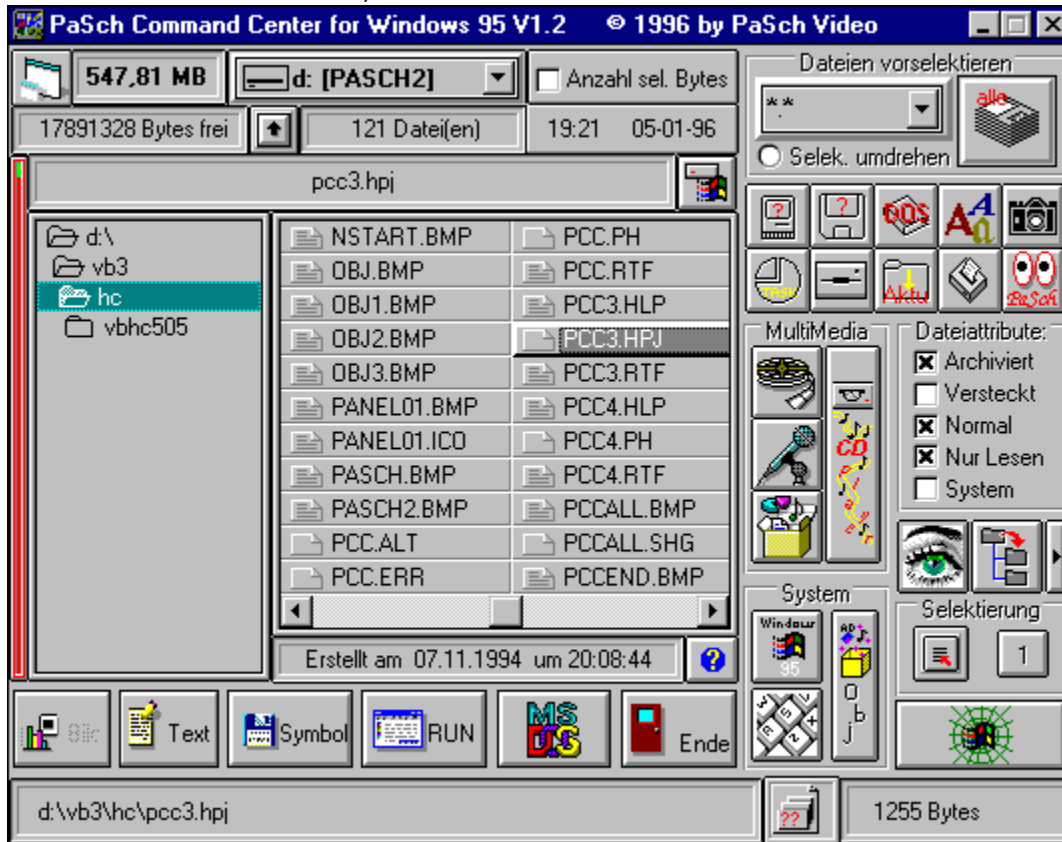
PaSch Command Center for Windows 95 V1.2 © 1996 by PaSch Video

547,81 MB
d: [PASCH2]
Anzahl sel. Bytes
Dateien vorselektieren
*.*
alle
17891328 Bytes frei
121 Datei(en)
19:21 05-01-96
Selek. umdrehen
pcc3.hpj

DOS

Aktu
PaSch

d:\
vb3
hc
vbhc505

| | |
|---|---|
| NSTART.BMP | PCC.PH |
| OBJ.BMP | PCC.RTF |
| OBJ1.BMP | PCC3.HLP |
| OBJ2.BMP | PCC3.HPJ |
| OBJ3.BMP | PCC3.RTF |
| PANEL01.BMP | PCC4.HLP |
| PANEL01.ICO | PCC4.PH |
| PASCH.BMP | PCC4.RTF |
| PASCH2.BMP | PCCALL.BMP |
| PCC.ALT | PCCALL.SHG |
| PCC.ERR | PCCEND.BMP |

MultiMedia
CD
Dateiattribute:
Archiviert
Versteckt
Normal
Nur Lesen
System

Erstellt am 07.11.1994 um 20:08:44
System
Windows 95
Obj
Selektierung
1

Bild
Text
Symbol
RUN
MS DOS
Ende

d:\vb3\hc\pcc3.hpj
??
1255 Bytes